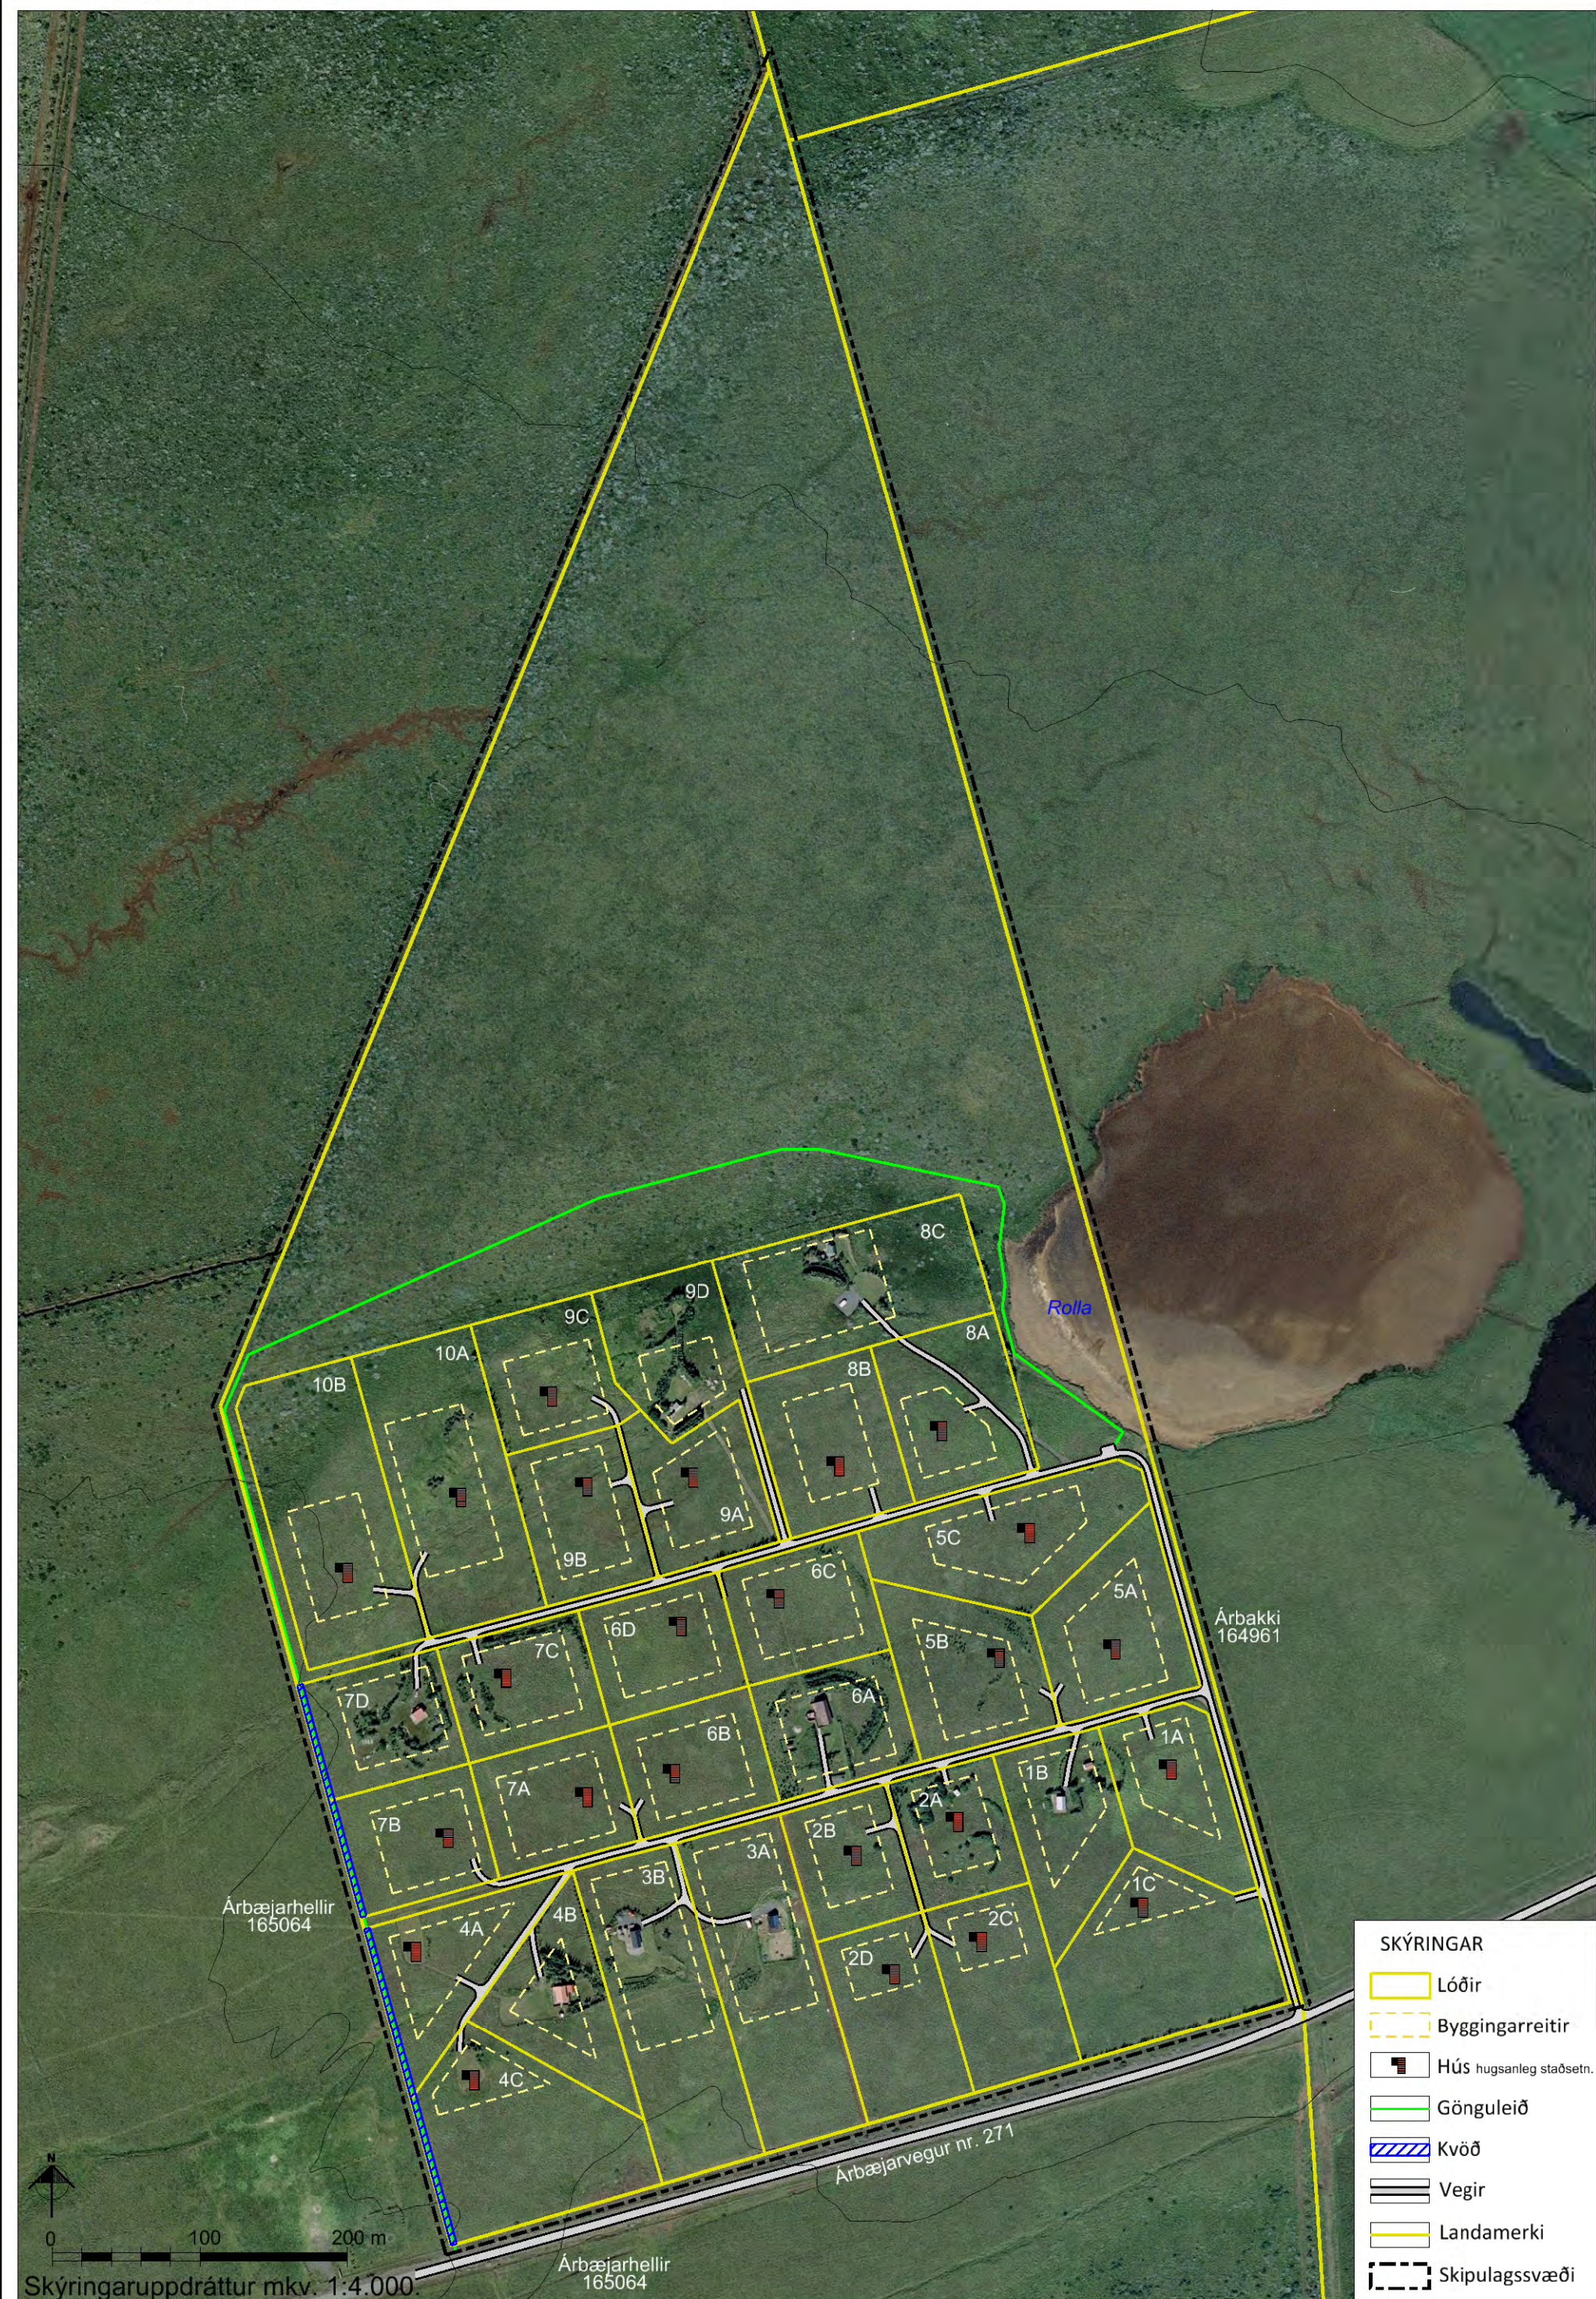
8C
9D
9C
10A
10B
8A
8B
Rolla
5C
9A
9B
6C
5A
Árbakki
164961
6D
7C
5B
7D
6A
6B
1A
1B
7A
2A
7B
2B
3A
3B
1C
Árbæjarhellir
165064
4A
4B
2C
2D
4C
Árbæjarvegur nr. 271
0
100
200 m
Skýringaruppdráttur mkv. 1:4.000.
Árbæjarhellir
165064

SKÝRINGAR
Lóðir
Byggingarreitir
Hús hugsanleg staðsetn.
Gönguleið
Kvöð
Vegir
Landamerki
Skipulagssvæði